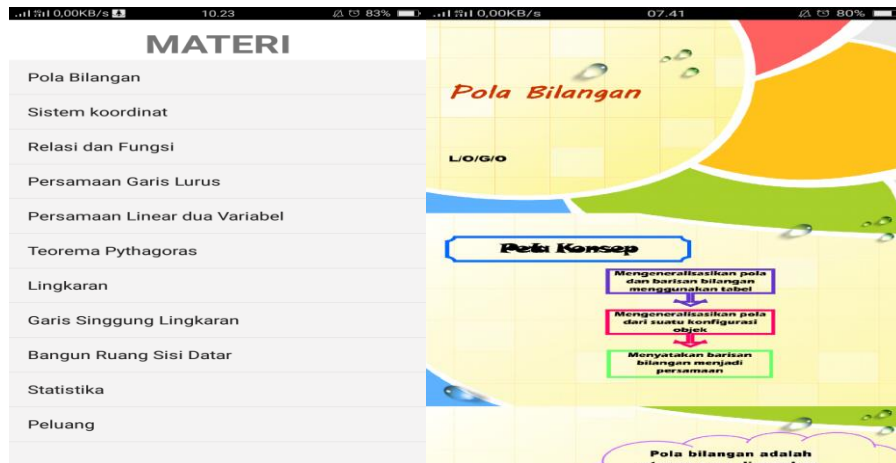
0,00KB/s 10.23 83%

MATERI

Pola Bilangan

Sistem koordinat

Relasi dan Fungsi

Persamaan Garis Lurus

Persamaan Linear dua Variabel

Teorema Pythagoras

Lingkaran

Garis Singgung Lingkaran

Bangun Ruang Sisi Datar

Statistika

Peluang

0,00KB/s 07.41 80%

Pola Bilangan

L/O/G/O

Peta Konsep

Mengeneralisasikan pola dan barisan bilangan menggunakan tabel

Mengeneralisasikan pola dari suatu konfigurasi objek

Menyatakan barisan bilangan menjadi persamaan

Pola bilangan adalah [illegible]